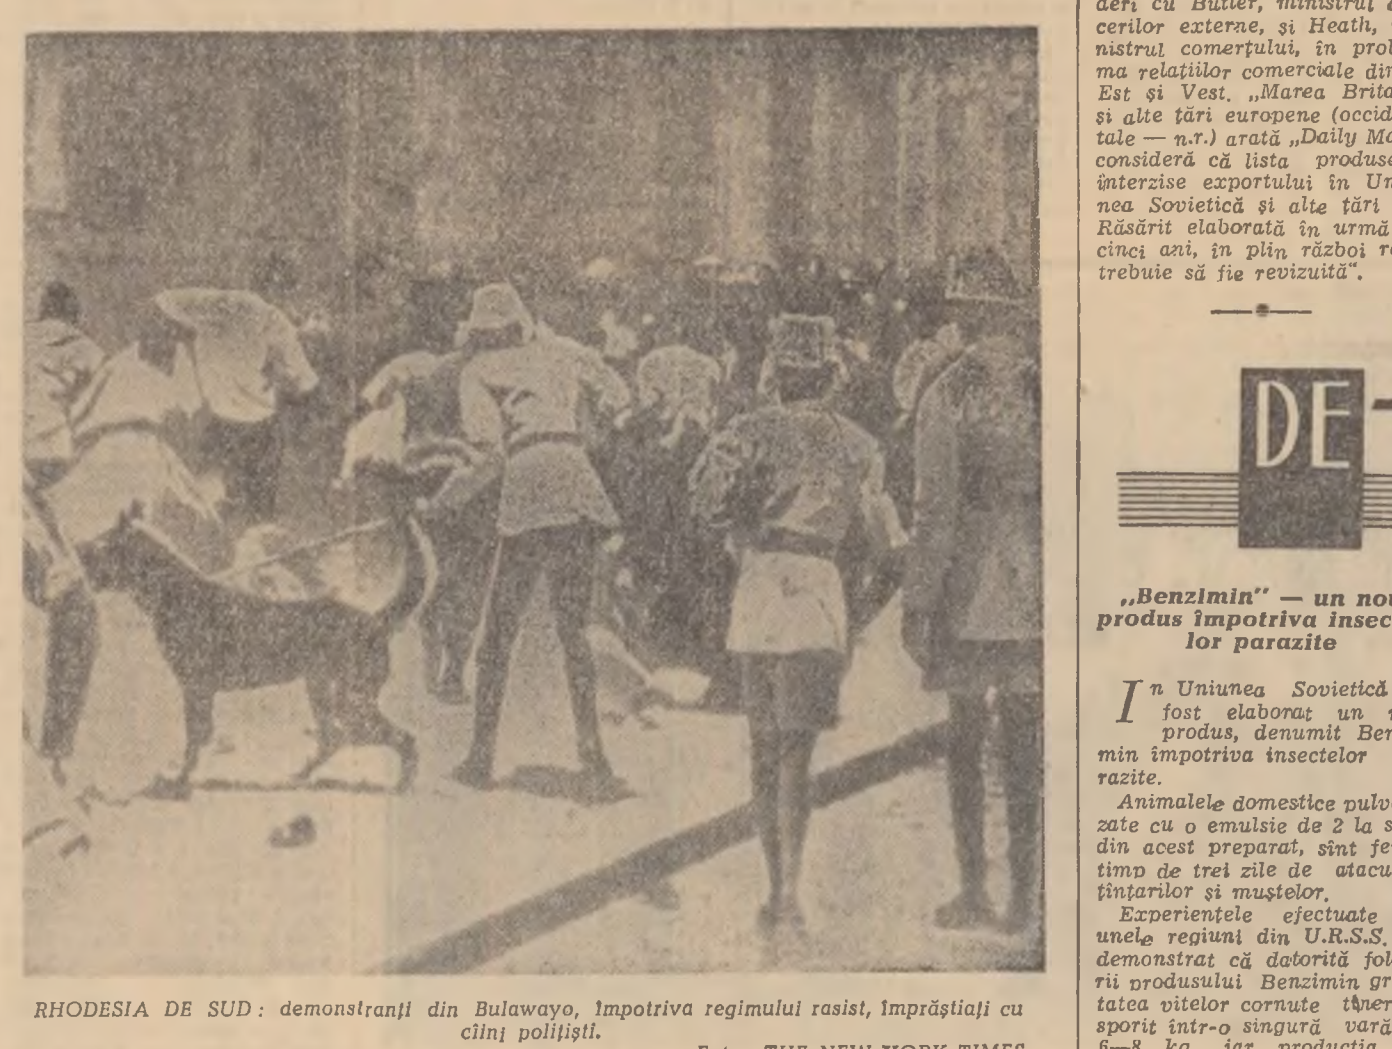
RHODESIA DE SUD: demonstranți din Bulawayo, împotriva regimului rasist, împrăștiați cu ciini polițiști.

Foto: THE NEW YORK TIMES

deri cu Butler, ministrul a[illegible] cerilor externe, și Heath, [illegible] nistrul comerțului, în prob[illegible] ma relațiilor comerciale din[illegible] Est și Vest. „Marea Brita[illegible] și alte țări europene (occid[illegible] tale — n.r.) arată „Daily Ma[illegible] consideră că lista produse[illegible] interzise exportului în Un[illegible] nea Sovietică și alte țări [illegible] Răsărit elaborată în urmă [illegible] cinci ani, în plin război r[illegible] trebuie să fie revizuită".

DE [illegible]

„Benzimin" — un nou produs împotriva insec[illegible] lor parazite

În Uniunea Sovietică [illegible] fost elaborat un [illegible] produs, denumit Ben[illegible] min împotriva insectelor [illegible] razite.

Animalele domestice pulv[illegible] zate cu o emulsie de 2 la s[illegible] din acest preparat, sînt fe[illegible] timp de trei zile de atacu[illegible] țînțarilor și muștelor.

Experiențele efectuate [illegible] unele regiuni din U.R.S.S. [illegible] demonstrat că datorită fol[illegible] rii produsului Benzimin gr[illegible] tatea vitelor cornute tiner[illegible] sporit intr-o singură vară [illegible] 6—8 kg, iar producția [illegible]